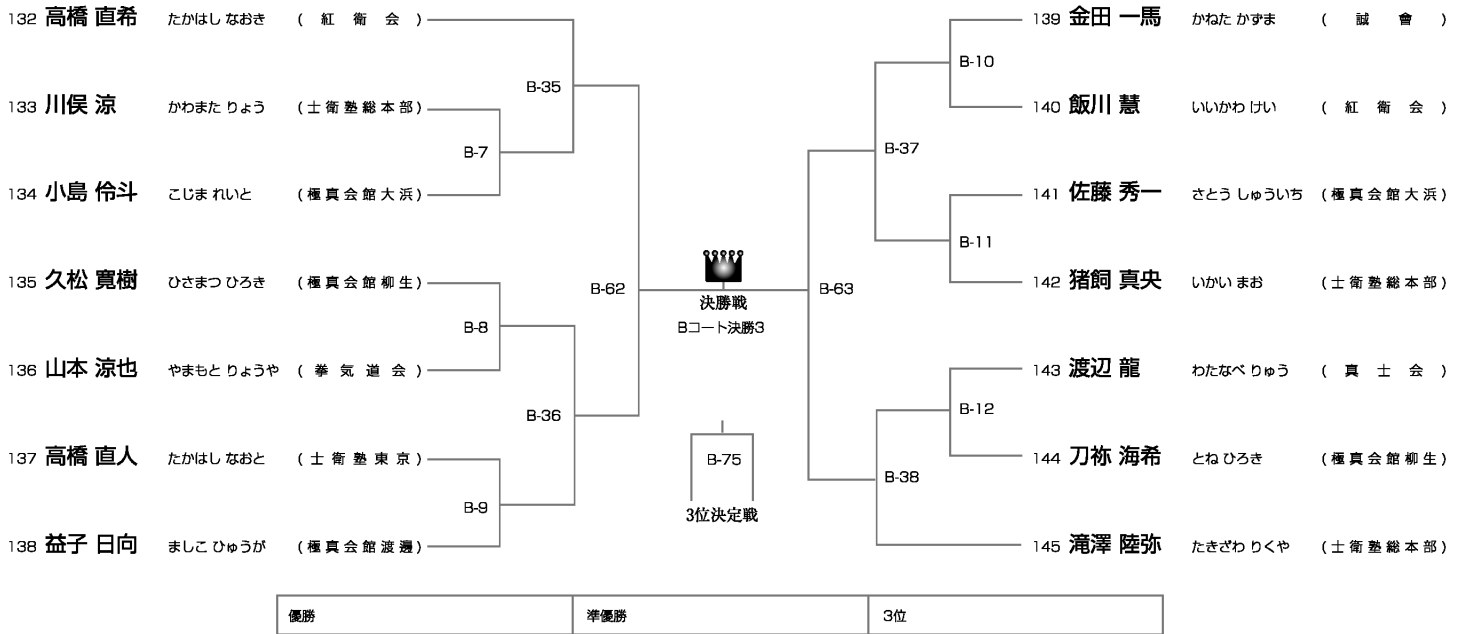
132 高橋 直希 たかはし なおき (紅衛会)
133 川俣 涼 かわまた りょう (士衛塾総本部)
134 小島 伶斗 こじま れいと (極真会館大浜)
135 久松 寛樹 ひさまつ ひろき (極真会館柳生)
136 山本 涼也 やまもと りょうや (拳気道会)
137 高橋 直人 たかはし なおと (士衛塾東京)
138 益子 日向 ましこ ひゅうが (極真会館渡邊)

B-35
B-7
B-62
B-8
B-36
B-9

決勝戦
Bコート決勝3

B-75
3位決定戦

B-63
B-10
B-37
B-11
B-12
B-38

139 金田 一馬 かねた かずま (誠會)
140 飯川 慧 いいかわ けい (紅衛会)
141 佐藤 秀一 さとう しゅういち (極真会館大浜)
142 猪飼 真央 いかい まお (士衛塾総本部)
143 渡辺 龍 わたなべ りゅう (真士会)
144 刀祢 海希 とね ひろき (極真会館柳生)
145 滝澤 陸弥 たきざわ りくや (士衛塾総本部)

| 優勝 | 準優勝 | 3位 |
|---|---|---|